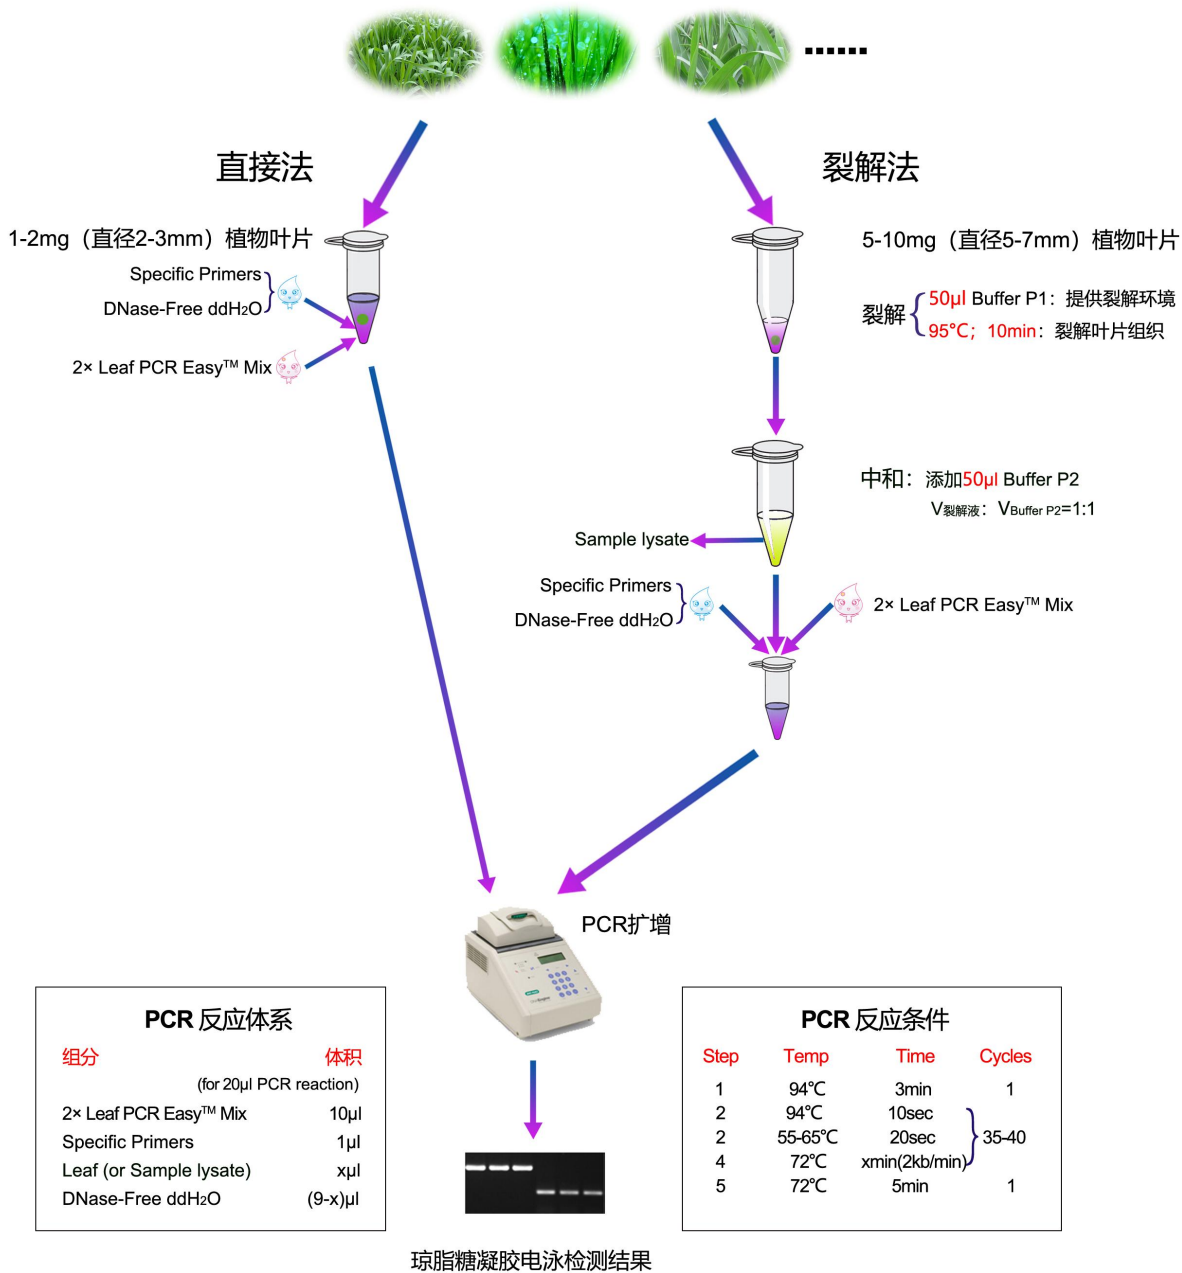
......

直接法

裂解法

1-2mg（直径2-3mm）植物叶片

Specific Primers
DNase-Free ddH$_2$O

2× Leaf PCR Easy™ Mix

5-10mg（直径5-7mm）植物叶片

裂解 50μl Buffer P1：提供裂解环境
95°C；10min：裂解叶片组织

中和：添加50μl Buffer P2
V裂解液：VBuffer P2=1:1

Sample lysate

Specific Primers
DNase-Free ddH$_2$O

2× Leaf PCR Easy™ Mix

PCR扩增

PCR 反应体系

| 组分 | 体积 |
|---|---|
| | (for 20μl PCR reaction) |
| 2× Leaf PCR Easy™ Mix | 10μl |
| Specific Primers | 1μl |
| Leaf (or Sample lysate) | xμl |
| DNase-Free ddH$_2$O | (9-x)μl |

PCR 反应条件

| Step | Temp | Time | Cycles |
|---|---|---|---|
| 1 | 94℃ | 3min | 1 |
| 2 | 94℃ | 10sec | 35-40 |
| 2 | 55-65℃ | 20sec | |
| 4 | 72℃ | xmin(2kb/min) | |
| 5 | 72℃ | 5min | 1 |

琼脂糖凝胶电泳检测结果